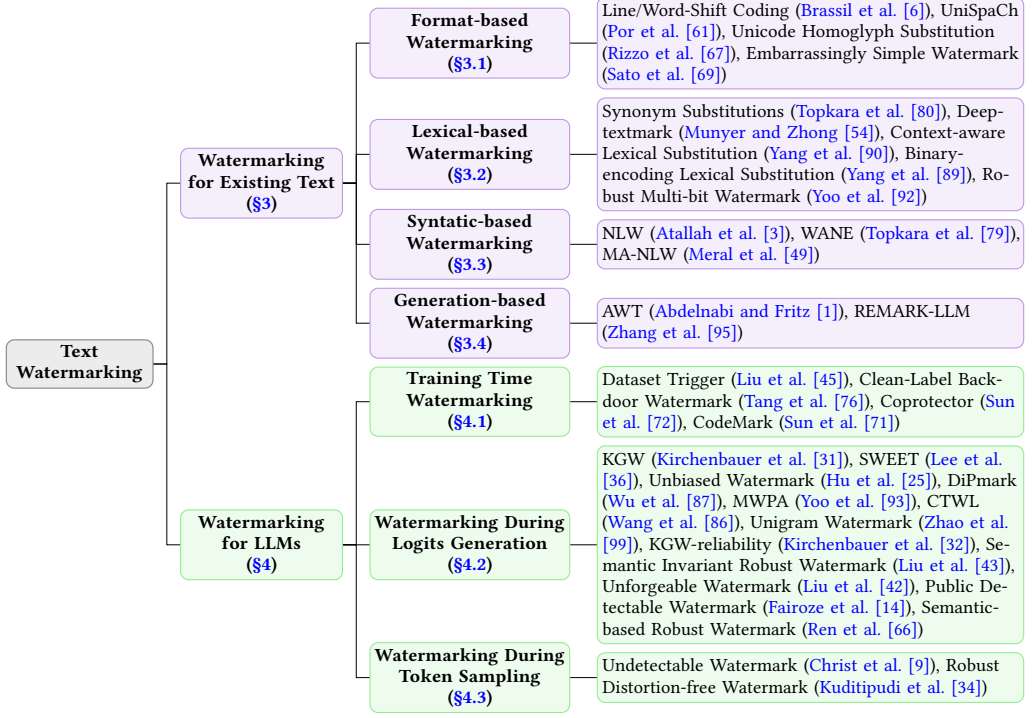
Text Watermarking

Watermarking for Existing Text (§3)

Format-based Watermarking (§3.1)

Line/Word-Shift Coding (Brassil et al. [6]), UniSpaCh (Por et al. [61]), Unicode Homoglyph Substitution (Rizzo et al. [67]), Embarrassingly Simple Watermark (Sato et al. [69])

Lexical-based Watermarking (§3.2)

Synonym Substitutions (Topkara et al. [80]), Deeptextmark (Munyer and Zhong [54]), Context-aware Lexical Substitution (Yang et al. [90]), Binary-encoding Lexical Substitution (Yang et al. [89]), Robust Multi-bit Watermark (Yoo et al. [92])

Syntatic-based Watermarking (§3.3)

NLW (Atallah et al. [3]), WANE (Topkara et al. [79]), MA-NLW (Meral et al. [49])

Generation-based Watermarking (§3.4)

AWT (Abdelnabi and Fritz [1]), REMARK-LLM (Zhang et al. [95])

Watermarking for LLMs (§4)

Training Time Watermarking (§4.1)

Dataset Trigger (Liu et al. [45]), Clean-Label Backdoor Watermark (Tang et al. [76]), Coprotector (Sun et al. [72]), CodeMark (Sun et al. [71])

Watermarking During Logits Generation (§4.2)

KGW (Kirchenbauer et al. [31]), SWEET (Lee et al. [36]), Unbiased Watermark (Hu et al. [25]), DiPmark (Wu et al. [87]), MWPA (Yoo et al. [93]), CTWL (Wang et al. [86]), Unigram Watermark (Zhao et al. [99]), KGW-reliability (Kirchenbauer et al. [32]), Semantic Invariant Robust Watermark (Liu et al. [43]), Unforgeable Watermark (Liu et al. [42]), Public Detectable Watermark (Fairoze et al. [14]), Semantic-based Robust Watermark (Ren et al. [66])

Watermarking During Token Sampling (§4.3)

Undetectable Watermark (Christ et al. [9]), Robust Distortion-free Watermark (Kuditipudi et al. [34])